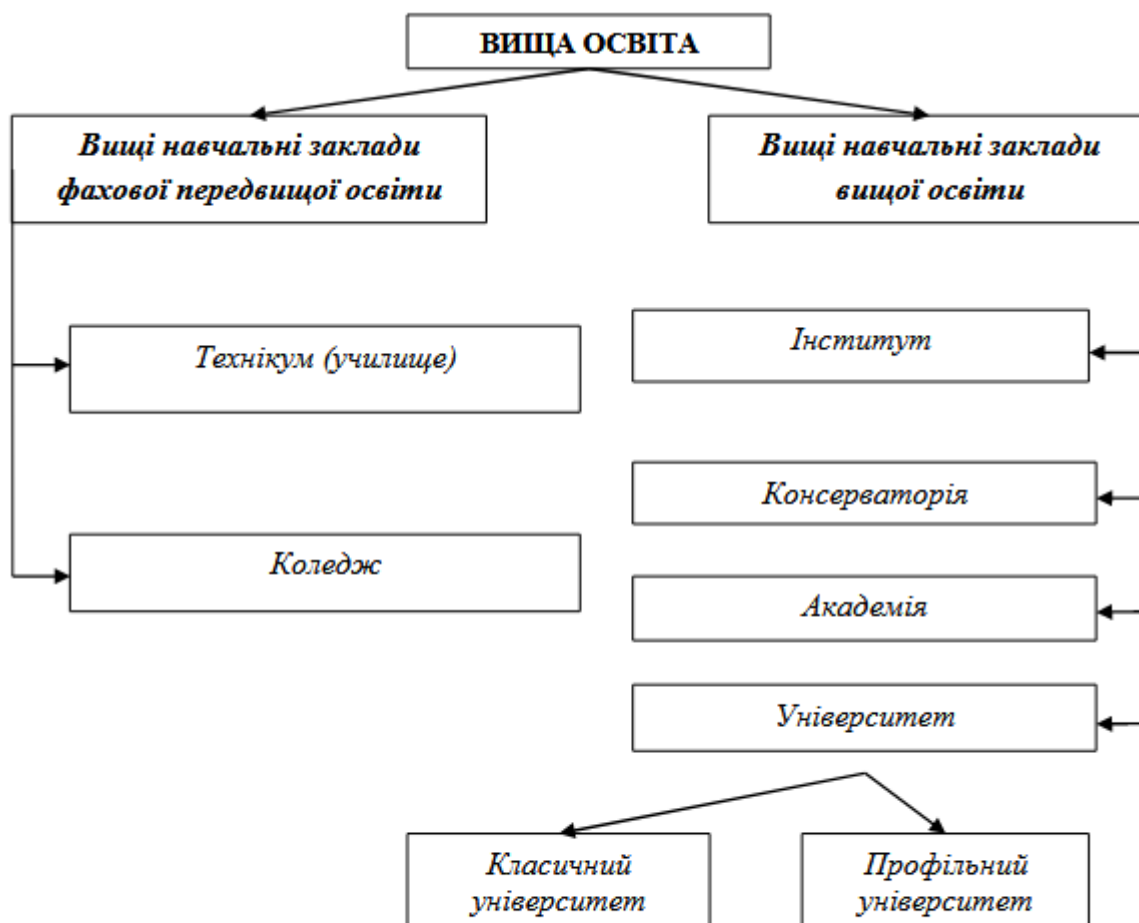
ВИЩА ОСВІТА

Вищі навчальні заклади фахової передвищої освіти

Вищі навчальні заклади вищої освіти

Технікум (училище)

Коледж

Інститут

Консерваторія

Академія

Університет

Класичний університет

Профільний університет